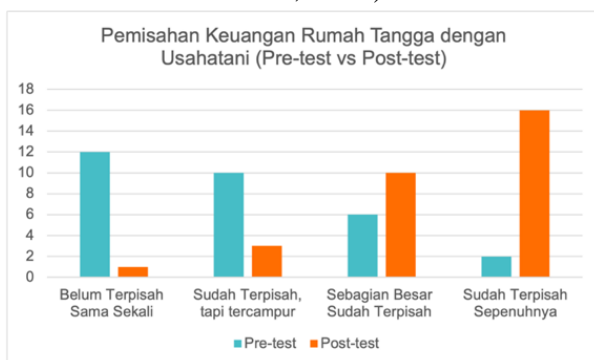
Pemisahan Keuangan Rumah Tangga dengan Usahatani (Pre-test vs Post-test)

18
16
14
12
10
8
6
4
2
0

Belum Terpisah Sama Sekali
Sudah Terpisah, tapi tercampur
Sebagian Besar Sudah Terpisah
Sudah Terpisah Sepenuhnya

Pre-test
Post-test